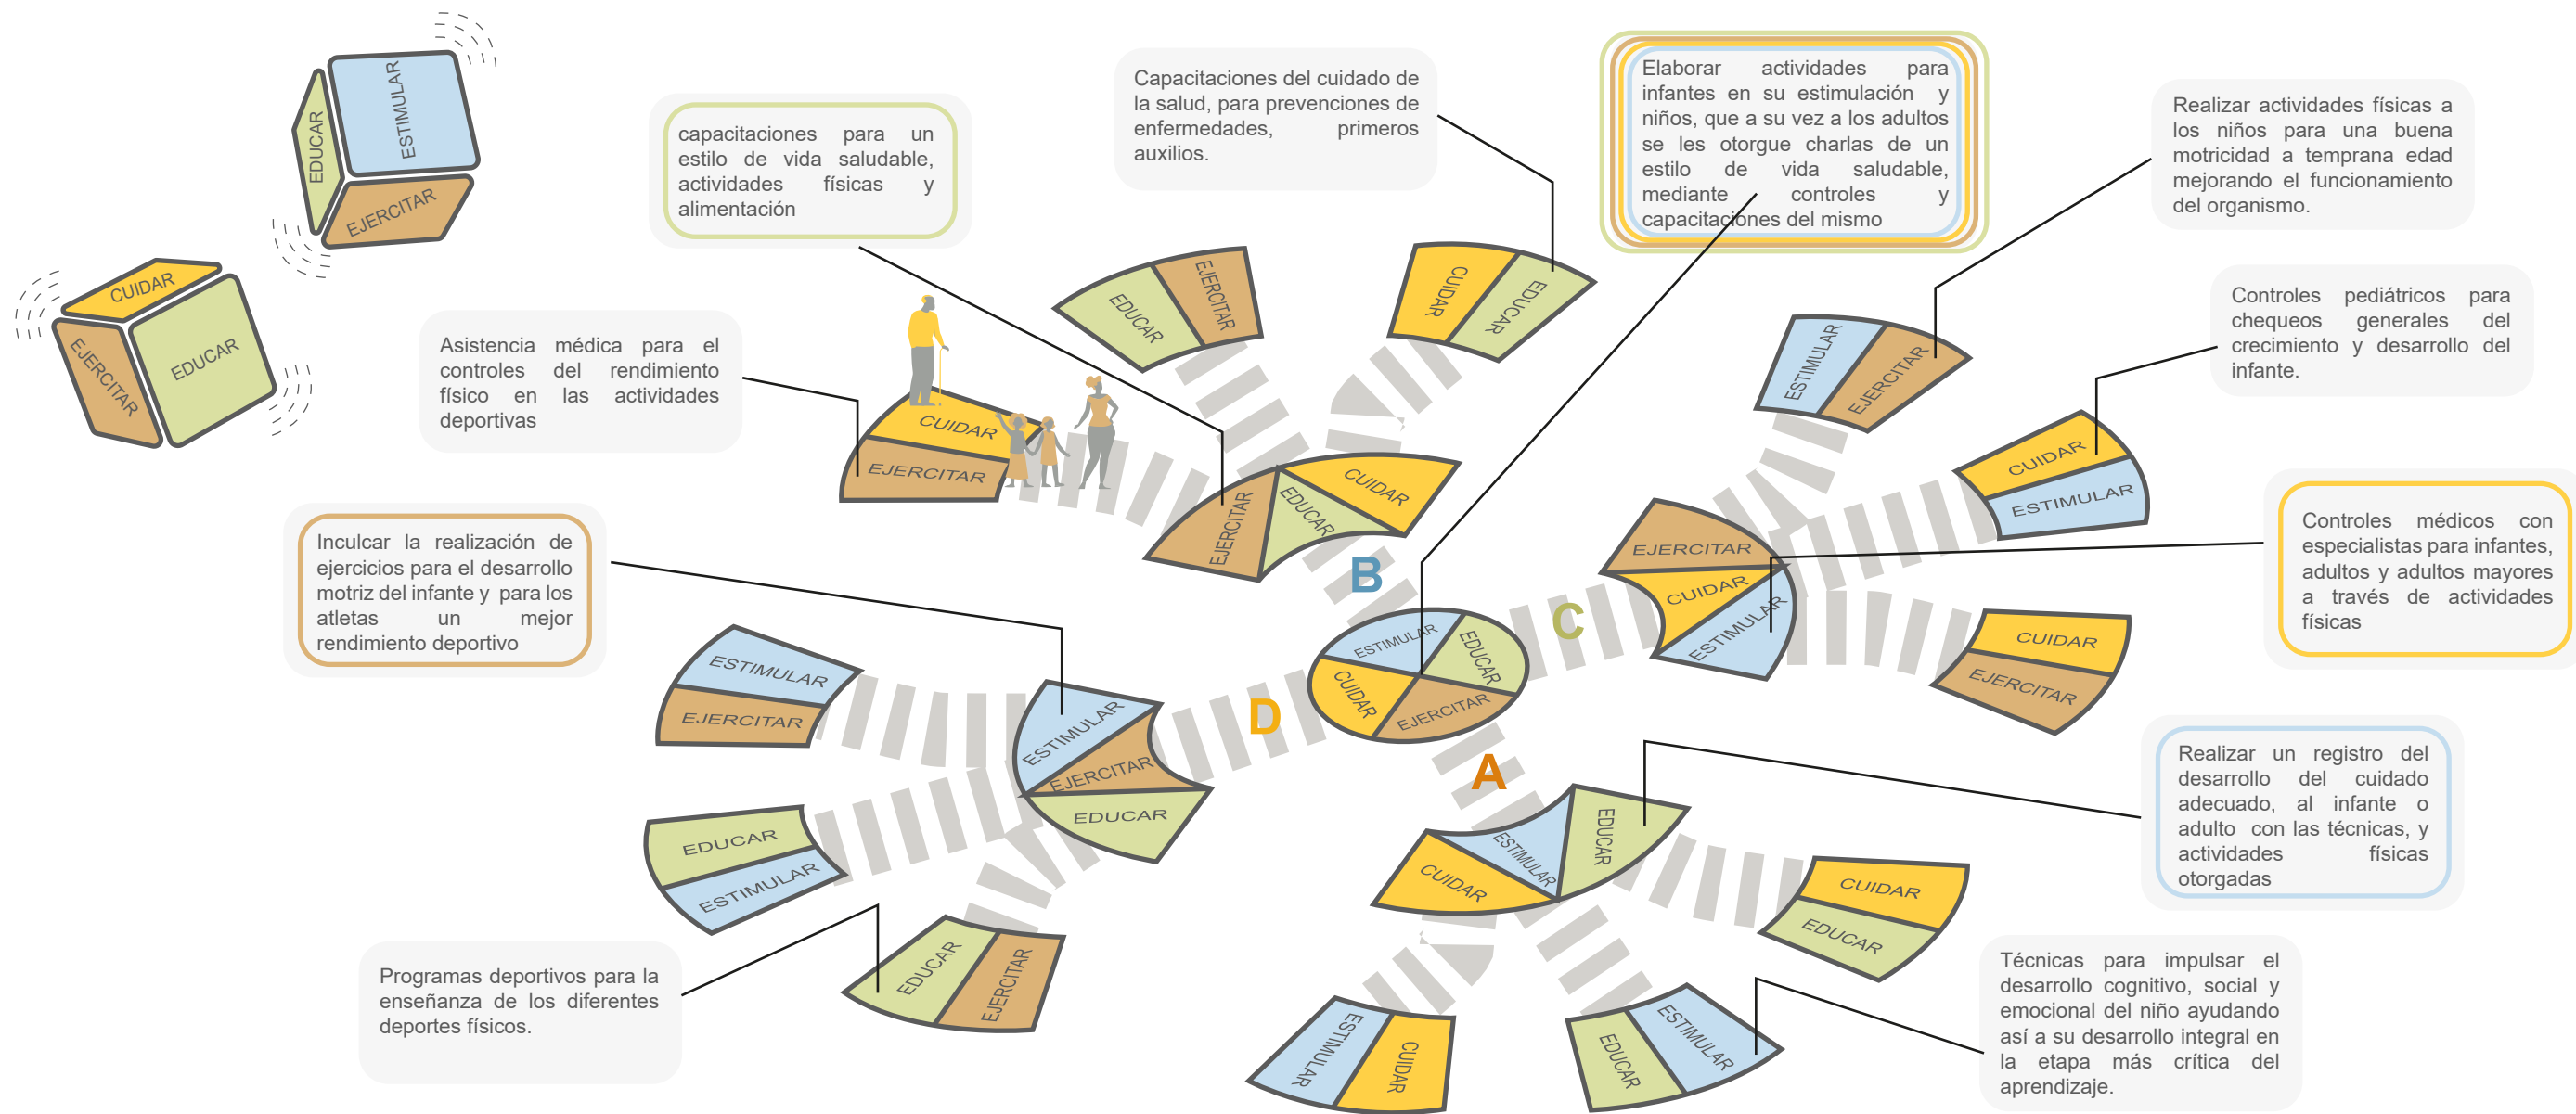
ESTIMULAR
EDUCAR
EJERCITAR

CUIDAR
EDUCAR
EJERCITAR

capacitaciones para un estilo de vida saludable, actividades físicas y alimentación

Capacitaciones del cuidado de la salud, para prevenciones de enfermedades, primeros auxilios.

Elaborar actividades para infantes en su estimulación y niños, que a su vez a los adultos se les otorgue charlas de un estilo de vida saludable, mediante controles y capacitaciones del mismo

Realizar actividades físicas a los niños para una buena motricidad a temprana edad mejorando el funcionamiento del organismo.

Controles pediátricos para chequeos generales del crecimiento y desarrollo del infante.

Asistencia médica para el controles del rendimiento físico en las actividades deportivas

EDUCAR
EJERCITAR

CUIDAR
EDUCAR

ESTIMULAR
EJERCITAR

CUIDAR
EJERCITAR

CUIDAR
ESTIMULAR

EJERCITAR
EDUCAR
CUIDAR

Controles médicos con especialistas para infantes, adultos y adultos mayores a través de actividades físicas

B

EJERCITAR
CUIDAR
ESTIMULAR

C

Inculcar la realización de ejercicios para el desarrollo motriz del infante y para los atletas un mejor rendimiento deportivo

ESTIMULAR
EDUCAR
CUIDAR
EJERCITAR

CUIDAR
EJERCITAR

ESTIMULAR
EJERCITAR

D

ESTIMULAR
EJERCITAR
EDUCAR

A

Realizar un registro del desarrollo del cuidado adecuado, al infante o adulto con las técnicas, y actividades físicas otorgadas

EDUCAR
ESTIMULAR

ESTIMULAR
EDUCAR
CUIDAR

CUIDAR
EDUCAR

Programas deportivos para la enseñanza de los diferentes deportes físicos.

EDUCAR
EJERCITAR

Técnicas para impulsar el desarrollo cognitivo, social y emocional del niño ayudando así a su desarrollo integral en la etapa más crítica del aprendizaje.

ESTIMULAR
CUIDAR

EDUCAR
ESTIMULAR